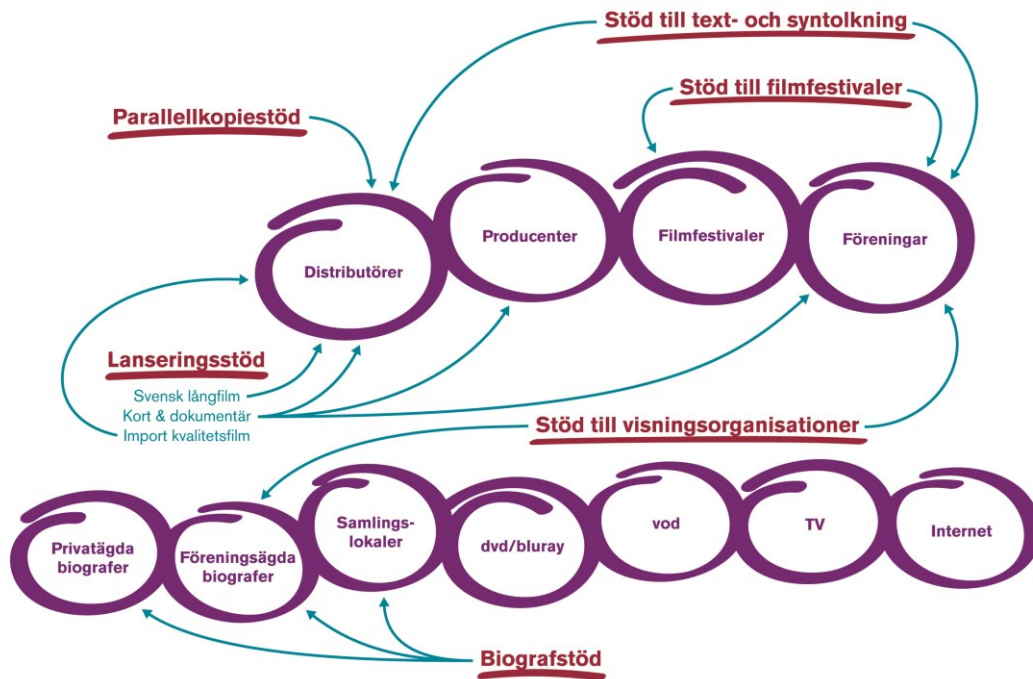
Stöd till text- och syntolkning

Stöd till filmfestivaler

Parallellkopiestöd

Distributörer

Producenter

Filmfestivaler

Föreningar

Lanseringsstöd
Svensk långfilm
Kort & dokumentär
Import kvalitetsfilm

Stöd till visningsorganisationer

Privatägda biografer

Föreningsägda biografer

Samlings-lokaler

dvd/bluray

vod

TV

Internet

Biografstöd